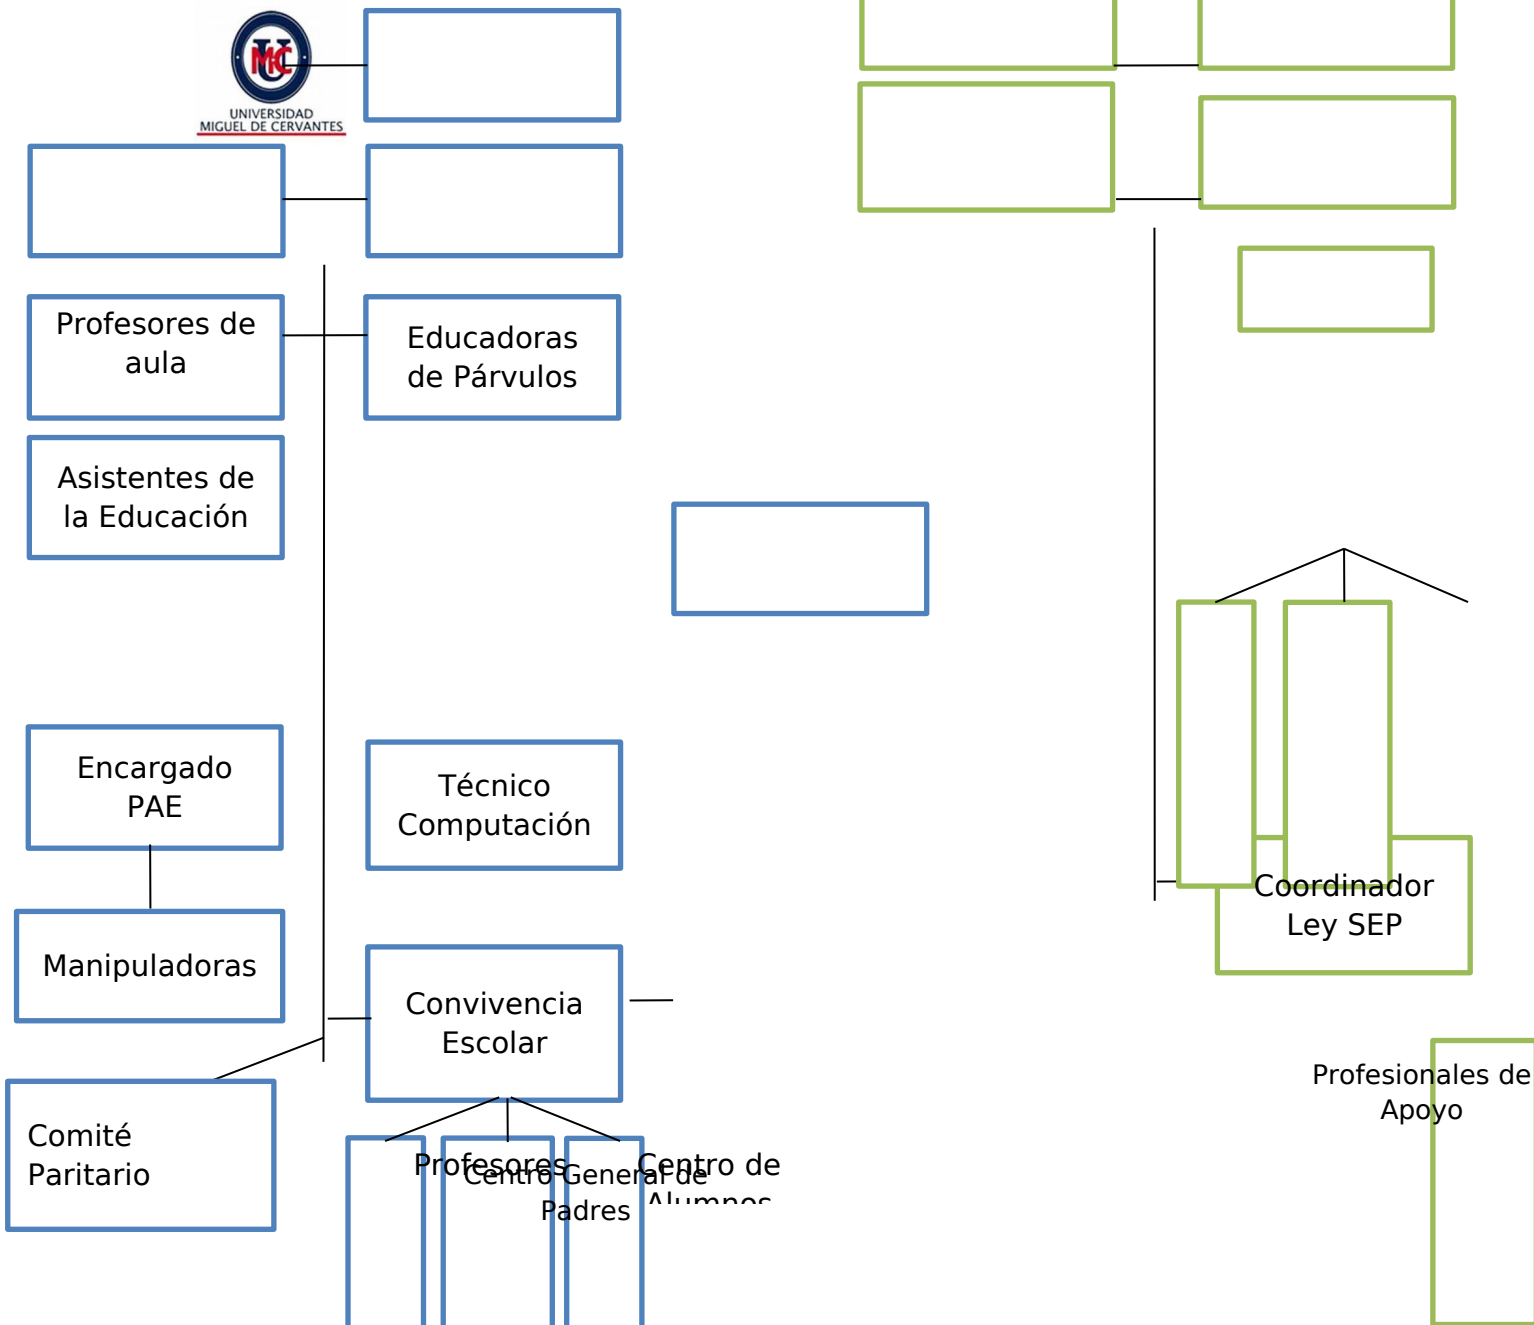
UNIVERSIDAD MIGUEL DE CERVANTES

Profesores de aula

Educadoras de Párvulos

Asistentes de la Educación

Encargado PAE

Técnico Computación

Manipuladoras

Convivencia Escolar

Comité Paritario

Profesores

Centro General de Padres

Centro de Alumnos

Coordinador Ley SEP

Profesionales de Apoyo